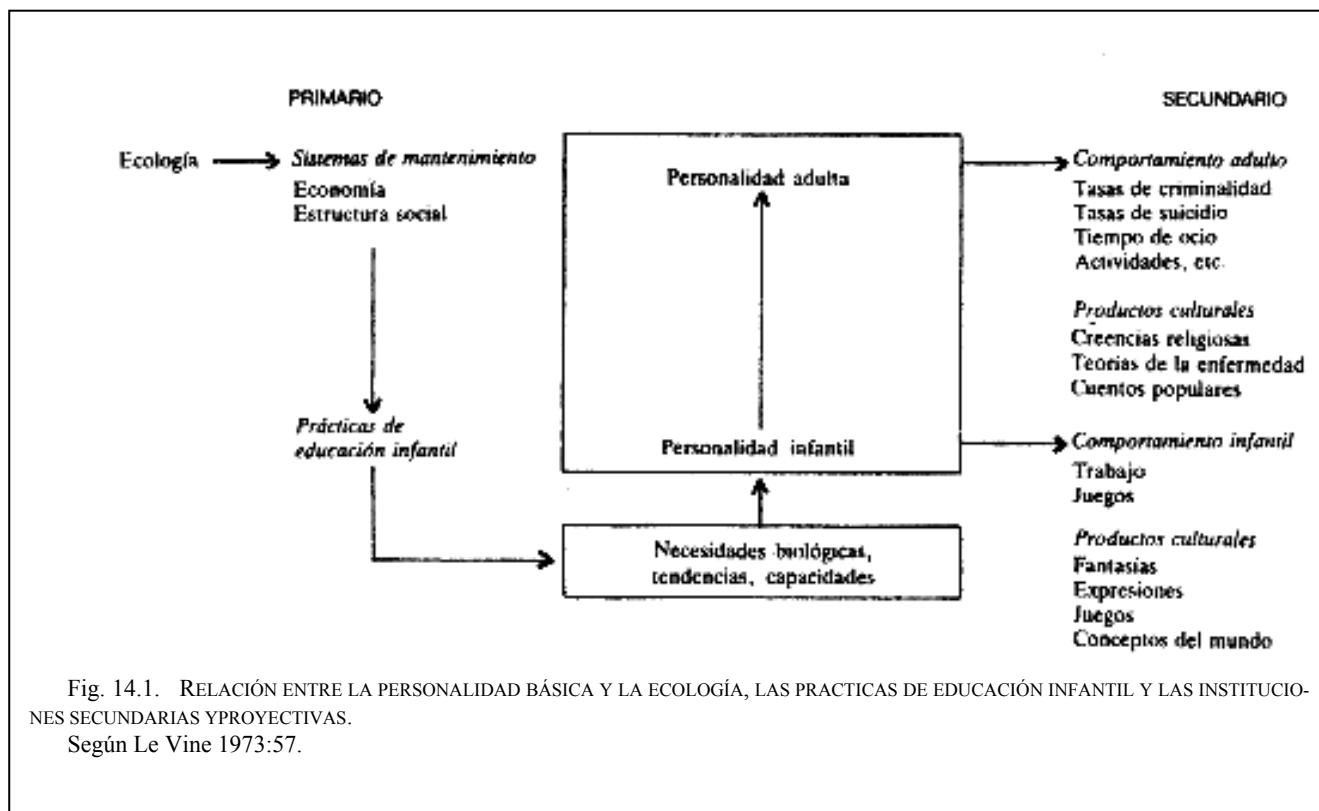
PRIMARIO

SECUNDARIO

Ecología → *Sistemas de mantenimiento*
Economía
Estructura social

*Prácticas de educación infantil*

Personalidad adulta

Personalidad infantil

Necesidades biológicas, tendencias, capacidades

*Comportamiento adulto*
Tasas de criminalidad
Tasas de suicidio
Tiempo de ocio
Actividades, etc.

*Productos culturales*
Creencias religiosas
Teorías de la enfermedad
Cuentos populares

*Comportamiento infantil*
Trabajo
Juegos

*Productos culturales*
Fantasías
Expresiones
Juegos
Conceptos del mundo

Fig. 14.1. RELACIÓN ENTRE LA PERSONALIDAD BÁSICA Y LA ECOLOGÍA, LAS PRACTICAS DE EDUCACIÓN INFANTIL Y LAS INSTITUCIONES SECUNDARIAS YPROYECTIVAS.
Según Le Vine 1973:57.